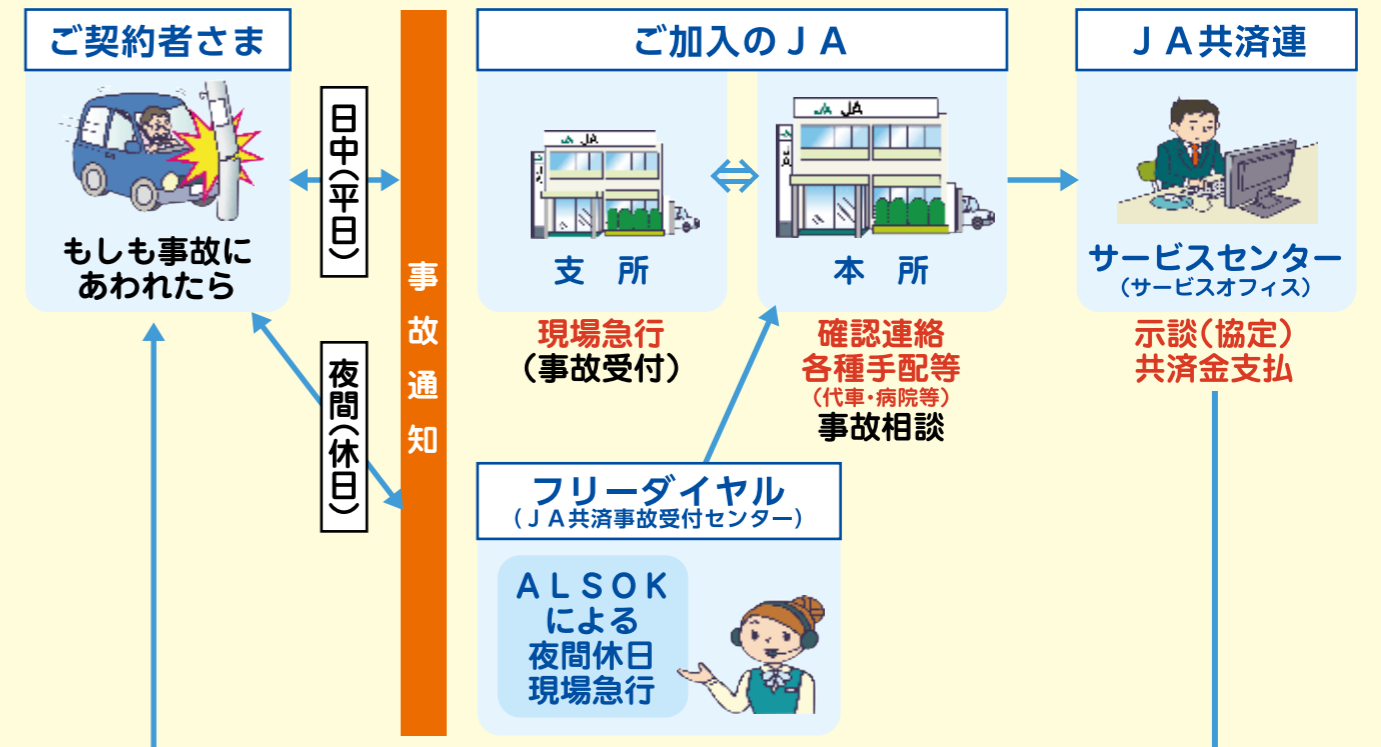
ご契約者さま

もしも事故に
あわれたら

日中(平日)

夜間(休日)

事故通知

ご加入のＪＡ

JA

支　所

現場急行
(事故受付)

JA

本　所

確認連絡
各種手配等
(代車・病院等)
事故相談

ＪＡ共済連

サービスセンター
(サービスオフィス)

示談(協定)
共済金支払

フリーダイヤル
(ＪＡ共済事故受付センター)

ＡＬＳＯＫ
による
夜間休日
現場急行